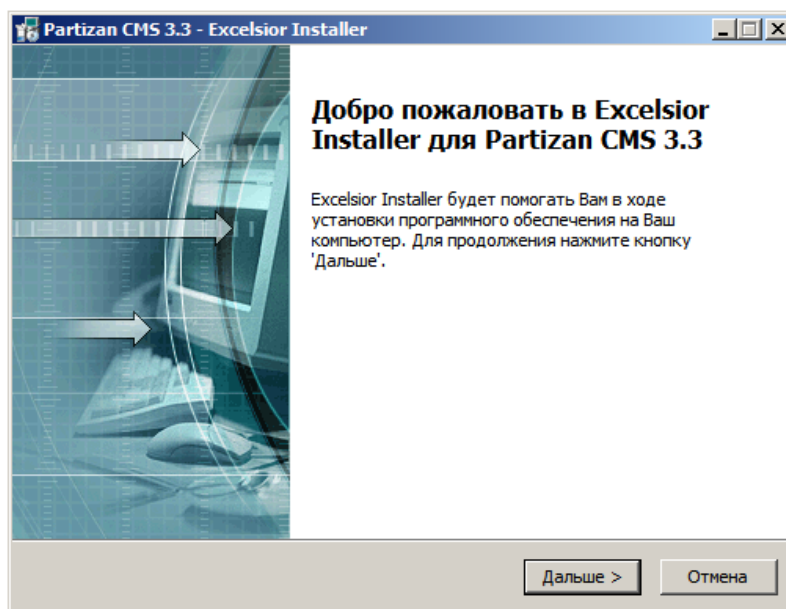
Partizan CMS 3.3 - Excelsior Installer

Добро пожаловать в Excelsior Installer для Partizan CMS 3.3

Excelsior Installer будет помогать Вам в ходе установки программного обеспечения на Ваш компьютер. Для продолжения нажмите кнопку 'Дальше'.

Дальше >
Отмена